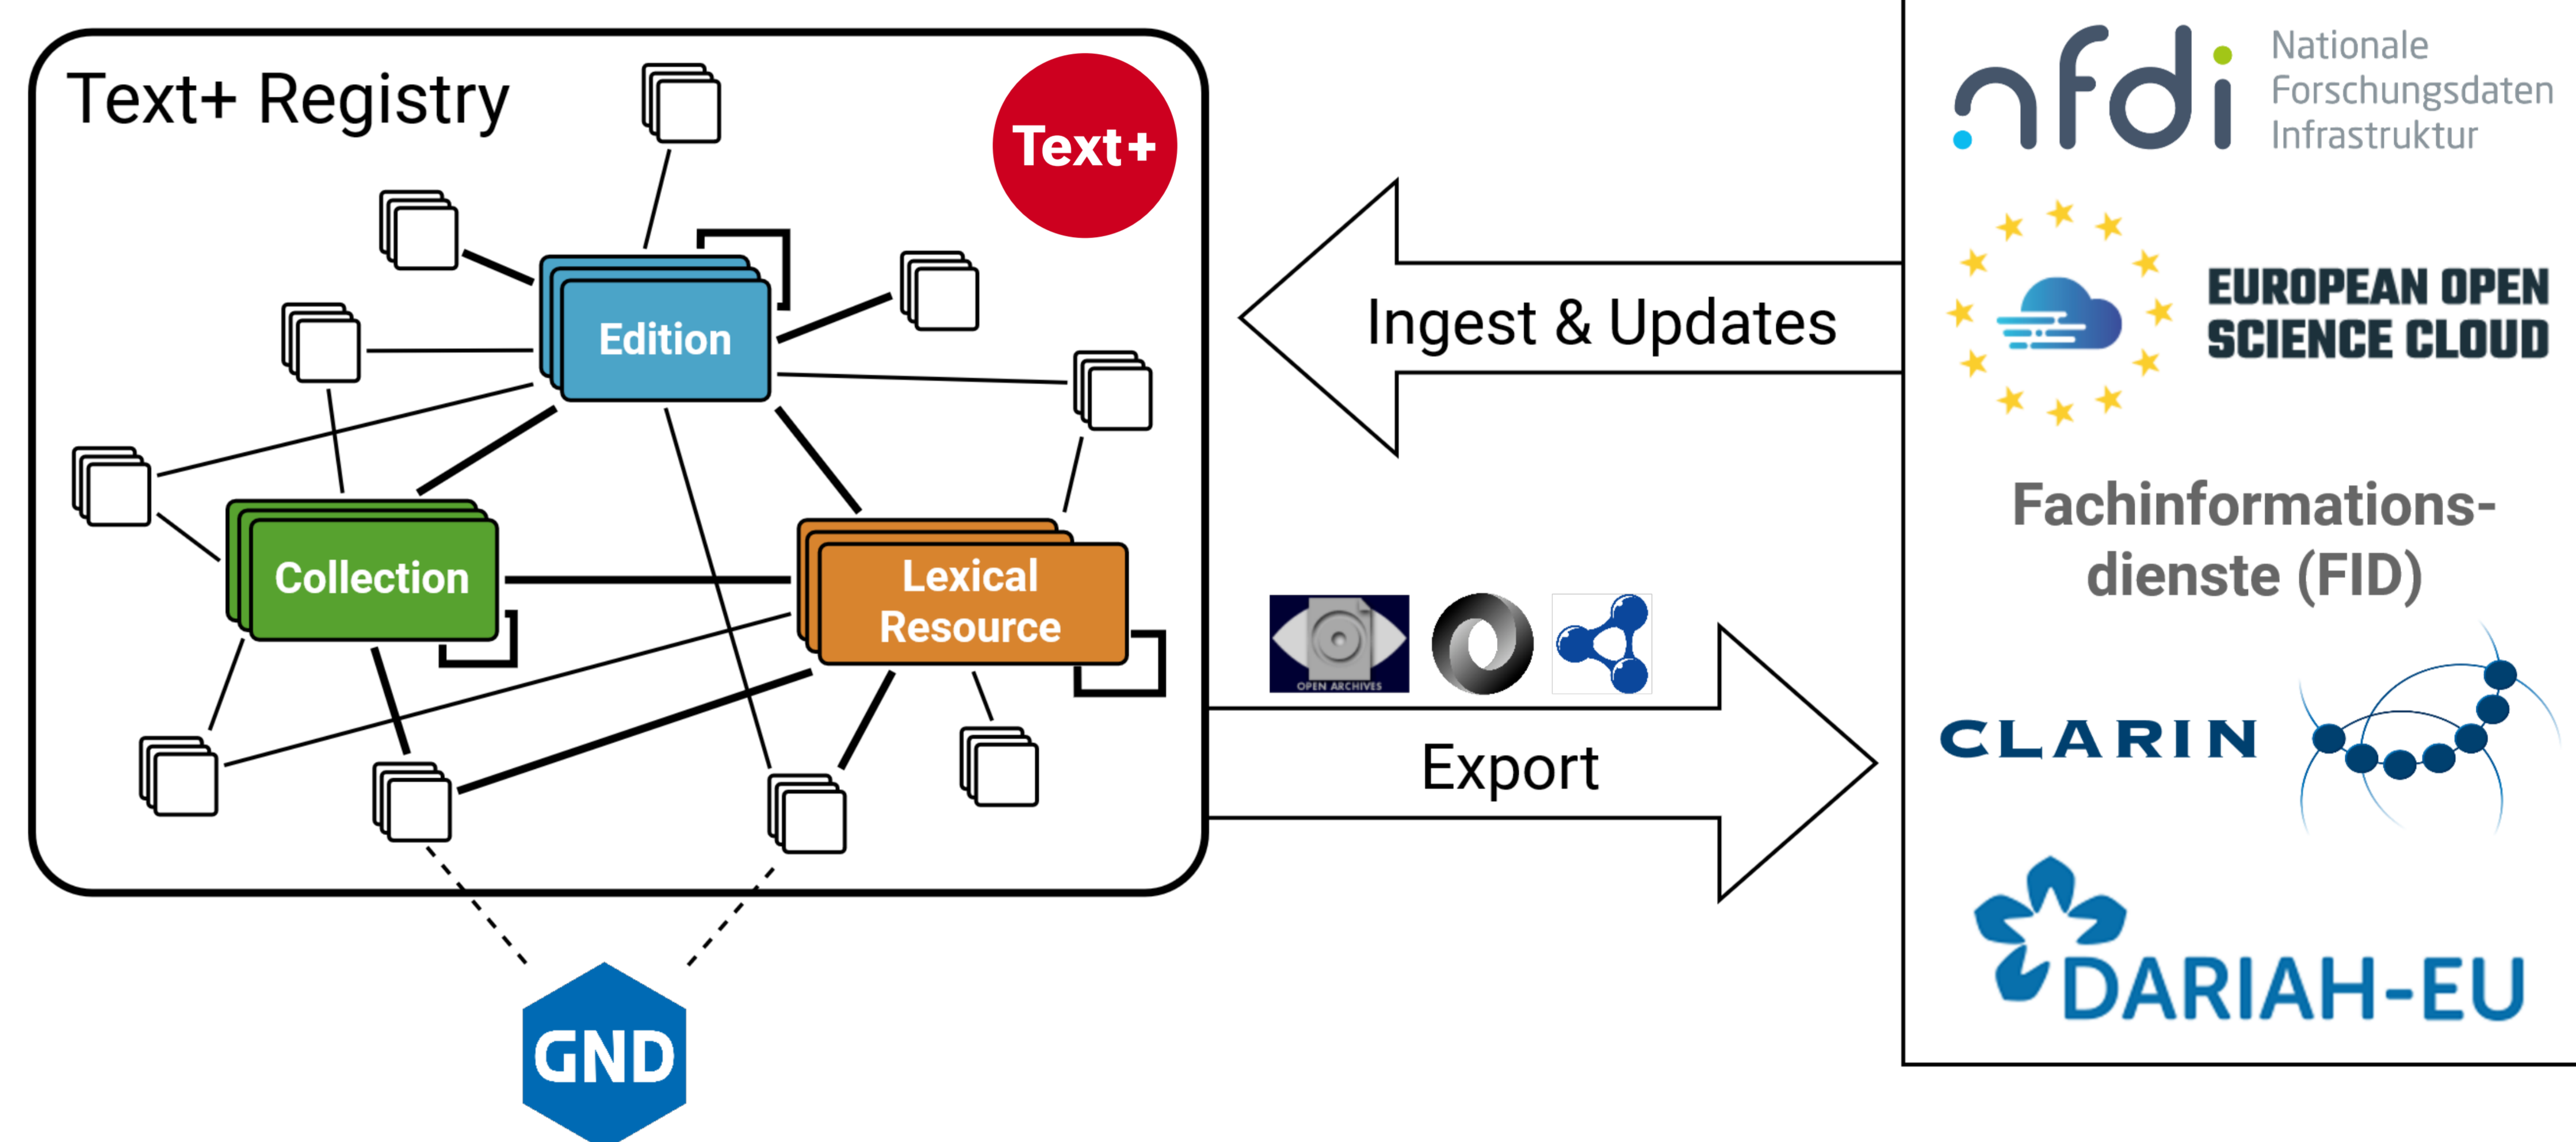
Text+ Registry

Text+

Edition

Collection

Lexical Resource

GND

Ingest & Updates

OPEN ARCHIVES

Export

nfdi Nationale Forschungsdaten Infrastruktur

EUROPEAN OPEN SCIENCE CLOUD

Fachinformationsdienste (FID)

CLARIN

DARIAH-EU